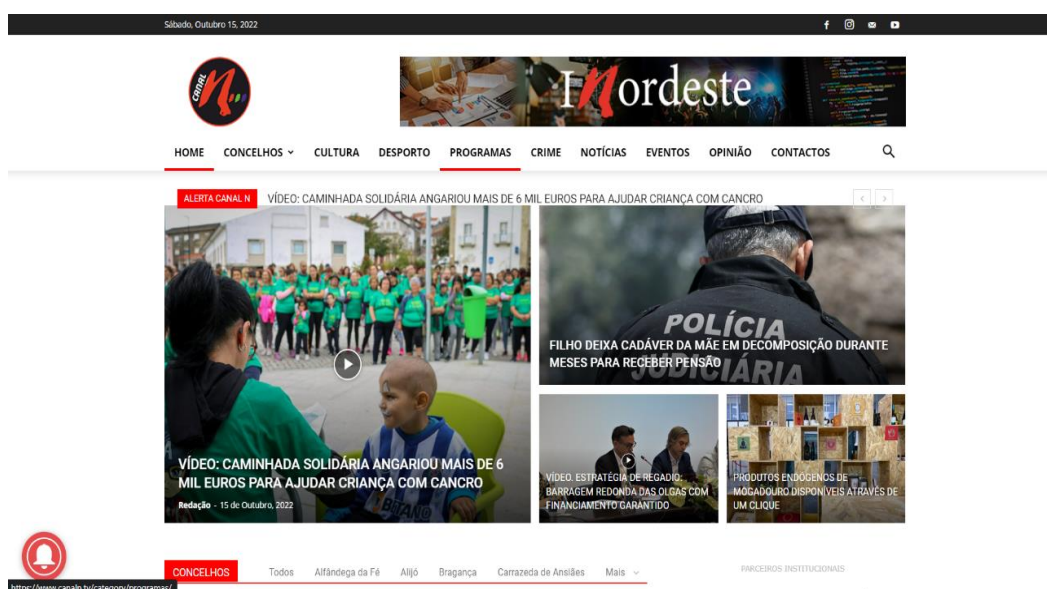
Sábado, Outubro 15, 2022

CANAL N

Nordeste

HOME CONCELHOS CULTURA DESPORTO PROGRAMAS CRIME NOTÍCIAS EVENTOS OPINIÃO CONTACTOS

ALERTA CANAL N VÍDEO: CAMINHADA SOLIDÁRIA ANGARIOU MAIS DE 6 MIL EUROS PARA AJUDAR CRIANÇA COM CANCRO

VÍDEO: CAMINHADA SOLIDÁRIA ANGARIOU MAIS DE 6 MIL EUROS PARA AJUDAR CRIANÇA COM CANCRO

Redação - 15 de Outubro, 2022

POLÍCIA JUDICIÁRIA

FILHO DEIXA CADÁVER DA MÃE EM DECOMPOSIÇÃO DURANTE MESES PARA RECEBER PENSÃO

VÍDEO: ESTRATÉGIA DE REGADIO: BARRAGEM REDONDA DAS OLGAS COM FINANCIAMENTO GARANTIDO

PRODUTOS ENDÓGENOS DE MOGADOURO DISPONÍVEIS ATRAVÉS DE UM CLIQUE

CONCELHOS Todos Alfândega da Fé Alijó Bragança Carrazeda de Ansiães Mais

PARCEIROS INSTITUCIONAIS

https://www.canaln.tv/category/programas/